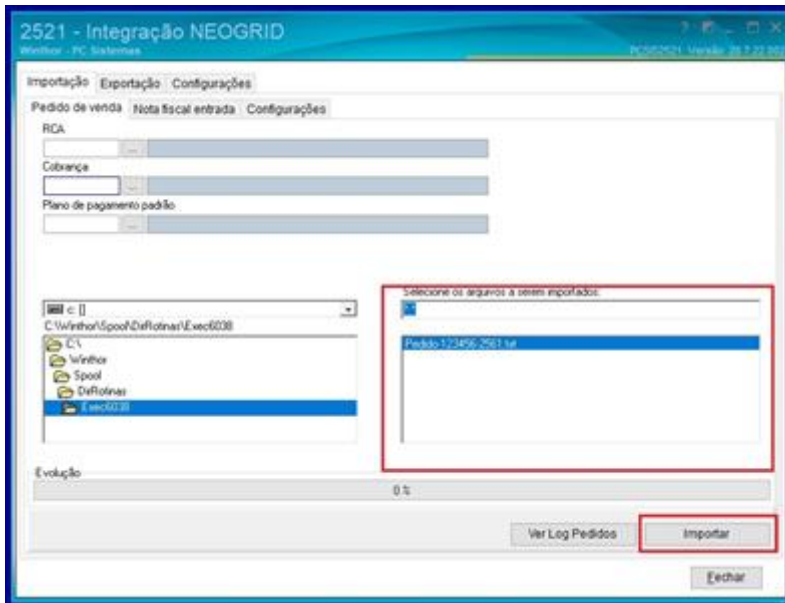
2521 - Integração NEOGRID
Winthor - PC Sistemas
PCSIS2521 Versão 28.7.22.002

Importação | Exportação | Configurações

Pedido de venda | Nota fiscal entrada | Configurações

RCA

Cobrança

Plano de pagamento padrão

c: []
C:\Winthor\Spool\DirRotinas\Exec6038
C:\
Winthor
Spool
DirRotinas
Exec6038

Selecione os arquivos a serem importados:
*.*
Pedido-123456-2561.txt

Evolução
0 %

Ver Log Pedidos
Importar

Fechar